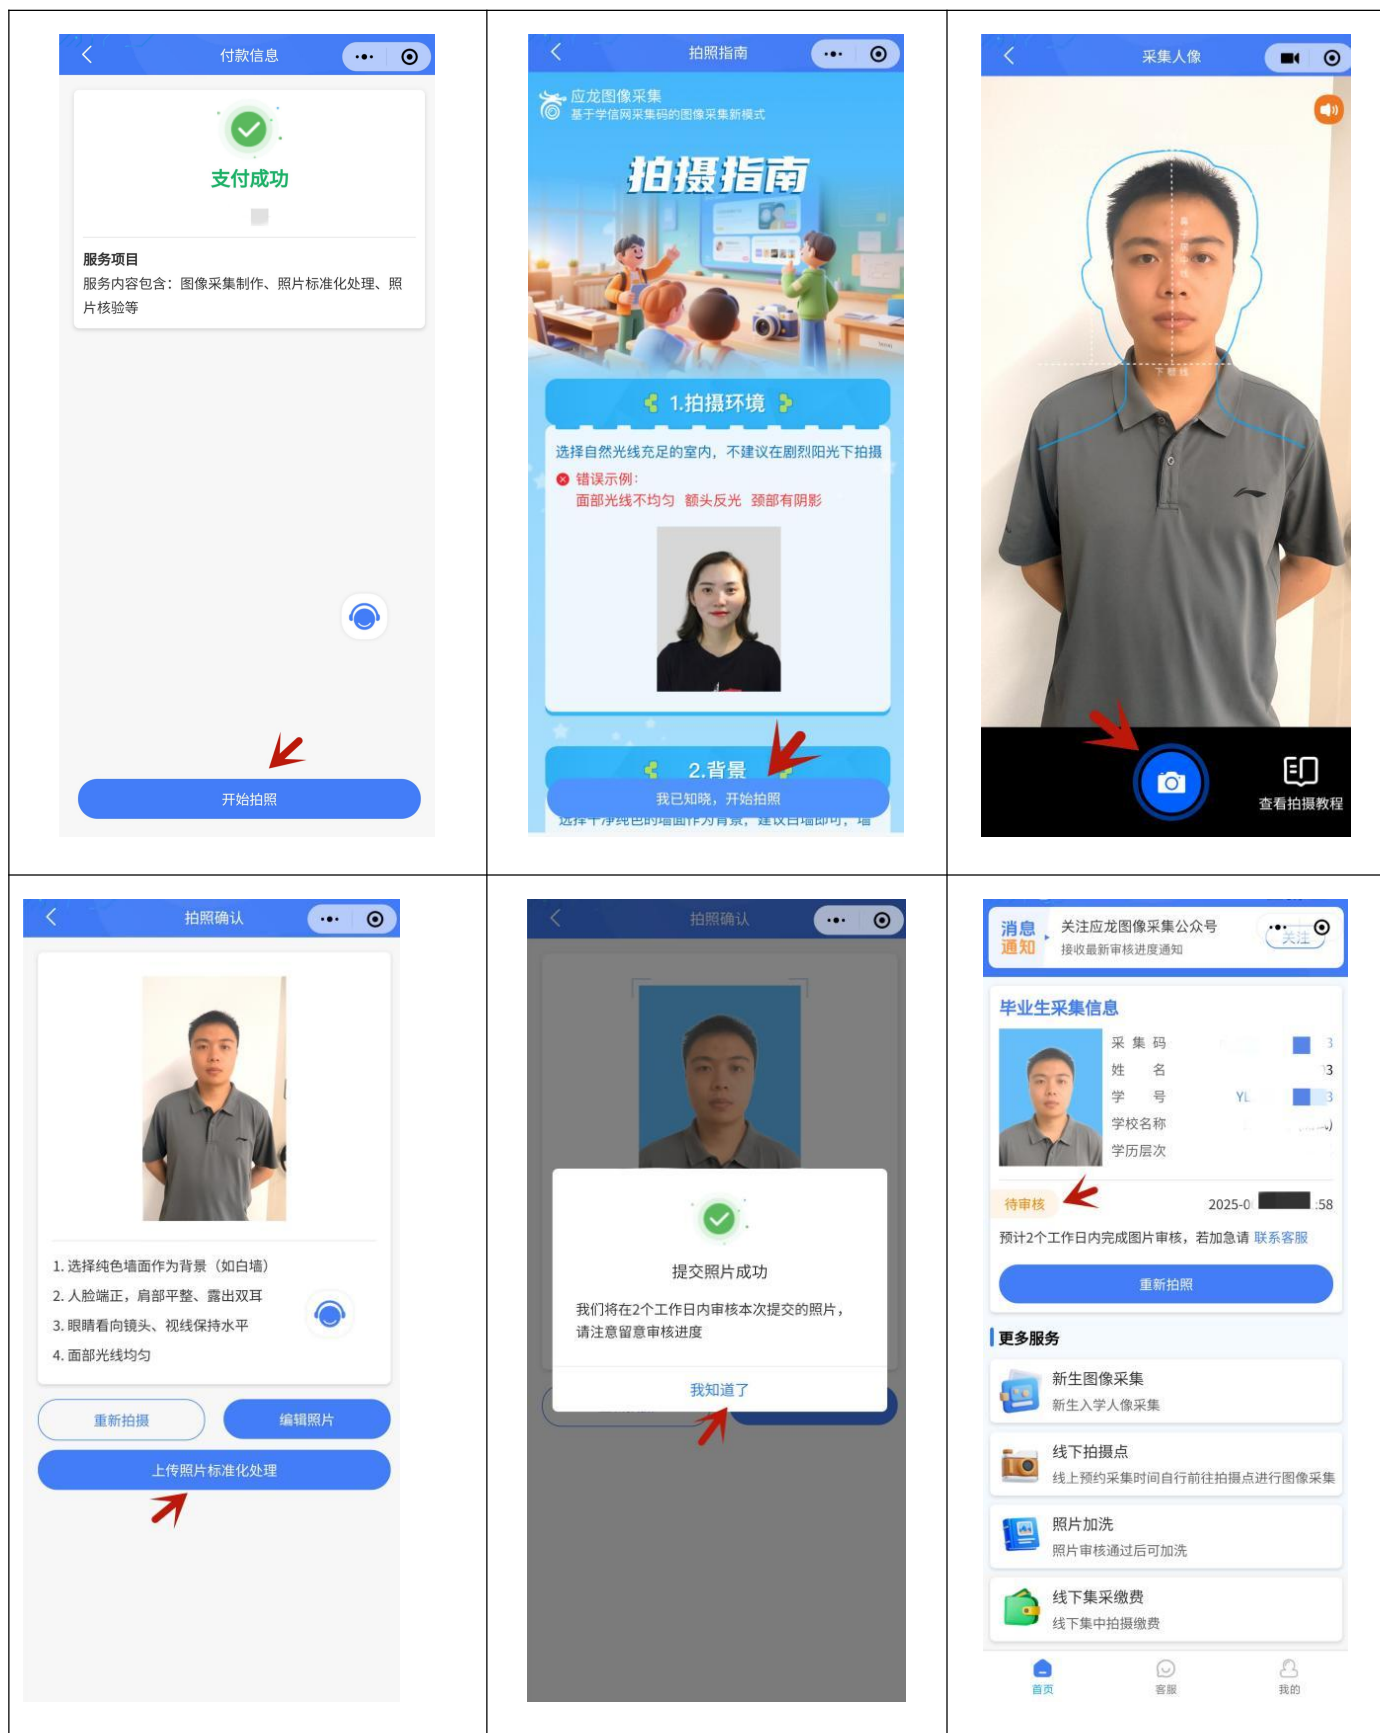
付款信息

支付成功

服务项目
服务内容包含：图像采集制作、照片标准化处理、照片核验等

开始拍照

拍照指南

应龙图像采集
基于学信网采集码的图像采集新模式

拍摄指南

1.拍摄环境

选择自然光线充足的室内，不建议在剧烈阳光下拍摄
错误示例：
面部光线不均匀 额头反光 颈部有阴影

2.背景

我已知晓，开始拍照

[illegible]

采集人像

查看拍摄教程

拍照确认

1. 选择纯色墙面作为背景（如白墙）
2. 人脸端正，肩部平整、露出双耳
3. 眼睛看向镜头、视线保持水平
4. 面部光线均匀

重新拍摄
编辑照片
上传照片标准化处理

拍照确认

提交照片成功
我们将在2个工作日内审核本次提交的照片，请注意留意审核进度

我知道了

消息通知
关注应龙图像采集公众号
接收最新审核进度通知
关注

毕业生采集信息
采集码
姓名
学号
学校名称
学历层次

待审核
2025-0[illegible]58

预计2个工作日内完成图片审核，若加急请 联系客服

重新拍照

更多服务

新生图像采集
新生入学人像采集

线下拍摄点
线上预约采集时间自行前往拍摄点进行图像采集

照片加洗
照片审核通过后可加洗

线下集采缴费
线下集中拍摄缴费

首页
客服
我的